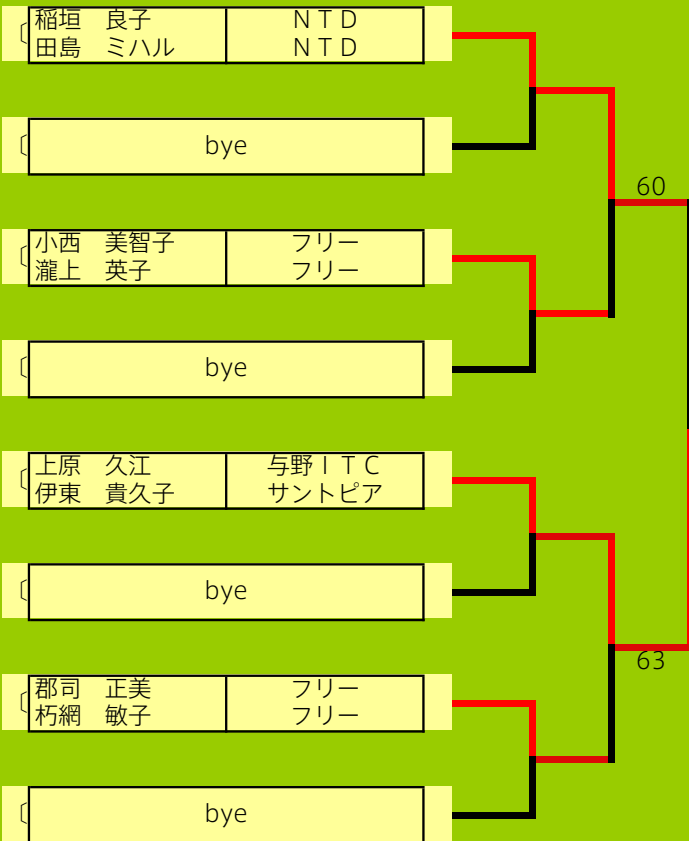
| 稲垣　良子 | ＮＴＤ |
|---|---|
| 田島　ミハル | ＮＴＤ |

bye

| 小西　美智子 | フリー |
|---|---|
| 瀧上　英子 | フリー |

bye

| 上原　久江 | 与野ＩＴＣ |
|---|---|
| 伊東　貴久子 | サントピア |

bye

| 郡司　正美 | フリー |
|---|---|
| 朽網　敏子 | フリー |

bye

60

63